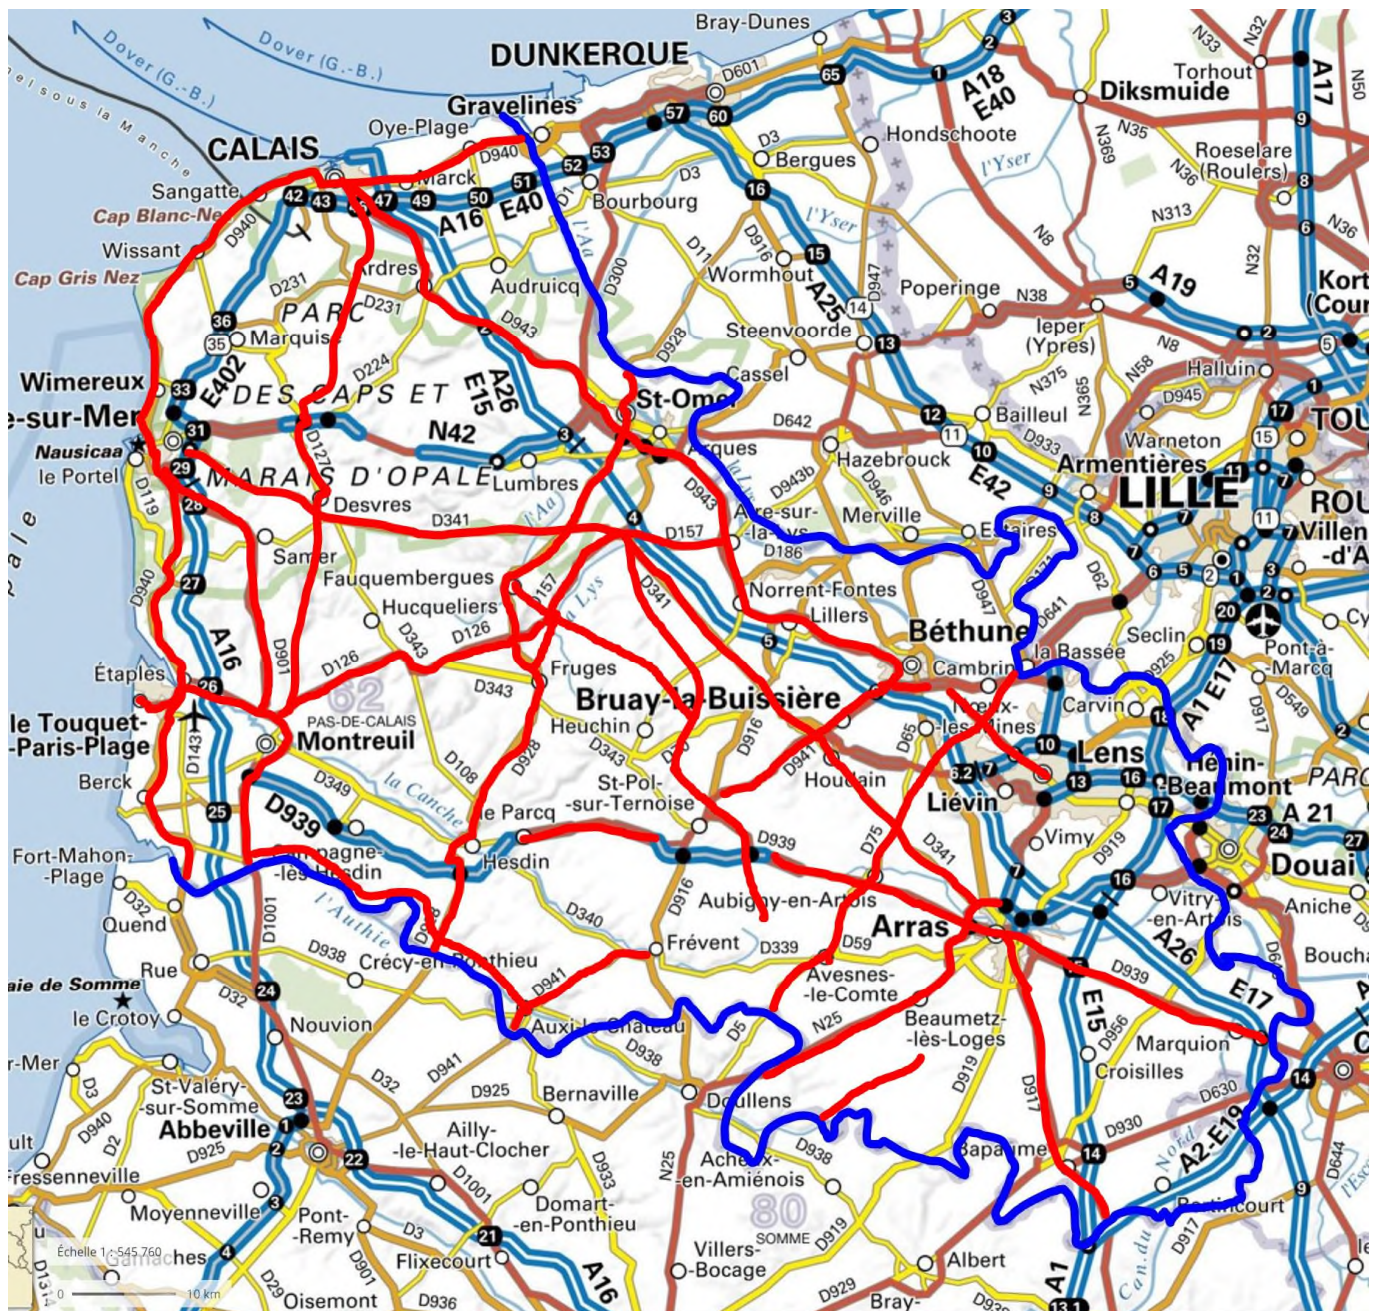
Dover (G.-B.)
Dover (G.-B.)
Manche
Bray-Dunes
DUNKERQUE
Gravelines
Oye-Plage
CALAIS
Marck
Sangatte
Cap Blanc-Nez
Wissant
Cap Gris Nez
Ardres
Audruicq
Bourbourg
Bergues
Hondschoote
Diksmuide
Torhout
Roeselare (Roulers)
Wormhout
Poperinge
Steenvoorde
Ieper (Ypres)
Halluin
Marquise
PARC DES CAPS ET MARAIS D'OPALE
Wimereux
-sur-Mer
Nausicaa
le Portel
Desvres
Lumbres
St-Omer
Cassel
Arques
Hazebrouck
Bailleul
Warneton
Armentières
LILLE
ROU
Villen -d'A
Merville
Aire-sur-la-Lys
Estaires
Samer
Fauquembergues
Hucqueliers
Fruges
Norrent-Fontes
Lillers
Béthune
Cambrin
la Bassée
Seclin
Pont-à-Marcq
Carvin
Étaples
le Touquet-Paris-Plage
Montreuil
PAS-DE-CALAIS
62
Bruay-la-Buissière
Heuchin
Noeux-les-Mines
Lens
Hénin-Beaumont
Berck
St-Pol-sur-Ternoise
Houdain
Liévin
Vimy
Douai
le Parcq
Hesdin
Fort-Mahon-Plage
Campagne-lès-Hesdin
Quend
Aubigny-en-Artois
Arras
Vitry-en-Artois
Aniche
Frévent
Crécy-en-Ponthieu
Rue
Baie de Somme
le Crotoy
Nouvion
Auxi-le-Château
Avesnes-le-Comte
Beaumetz-lès-Loges
Marquion
Croisilles
Bouchain
St-Valéry-sur-Somme
Abbeville
Bernaville
Doullens
Bapaume
Ailly-le-Haut-Clocher
Acheux-en-Amiénois
Fressenneville
Moyenneville
Pont-Remy
Domart-en-Ponthieu
80
SOMME
Villers-Bocage
Albert
Flixecourt
Oisemont
Bray-
Échelle 1 : 545 760
0
10 km
A16
E40
A26
E15
A25
A18
E40
E402
N42
A19
E42
A1
E17
A 21
A2-E19
D939
la Canche
l'Authie
l'Aa
l'Yser
la Lys
N8
N38
N32
N36
N33
N50
A17
N35
N369
N313
Kort (Cour
TOU
PARC
D601
D940
D231
D224
D127
D341
D119
D143
D901
D126
D343
D928
D157
D916
D941
D108
D349
D1001
D938
D32
D3
D2
D925
D1001
D933
D919
D929
D936
D630
D644
D930
D917
D956
D75
D65
D62
D947
D641
D945
D933
D943
D642
D943b
D186
D946
D549
D925
D340
D339
D59
N25
D5
D11
D300
N375
N365
N58
D3
1
2
65
57
60
16
15
14
13
12
11
10
9
8
53
52
51
50
49
47
43
42
36
35
33
31
29
28
27
26
25
24
23
22
21
3
4
5
6
7
17
18
19
20